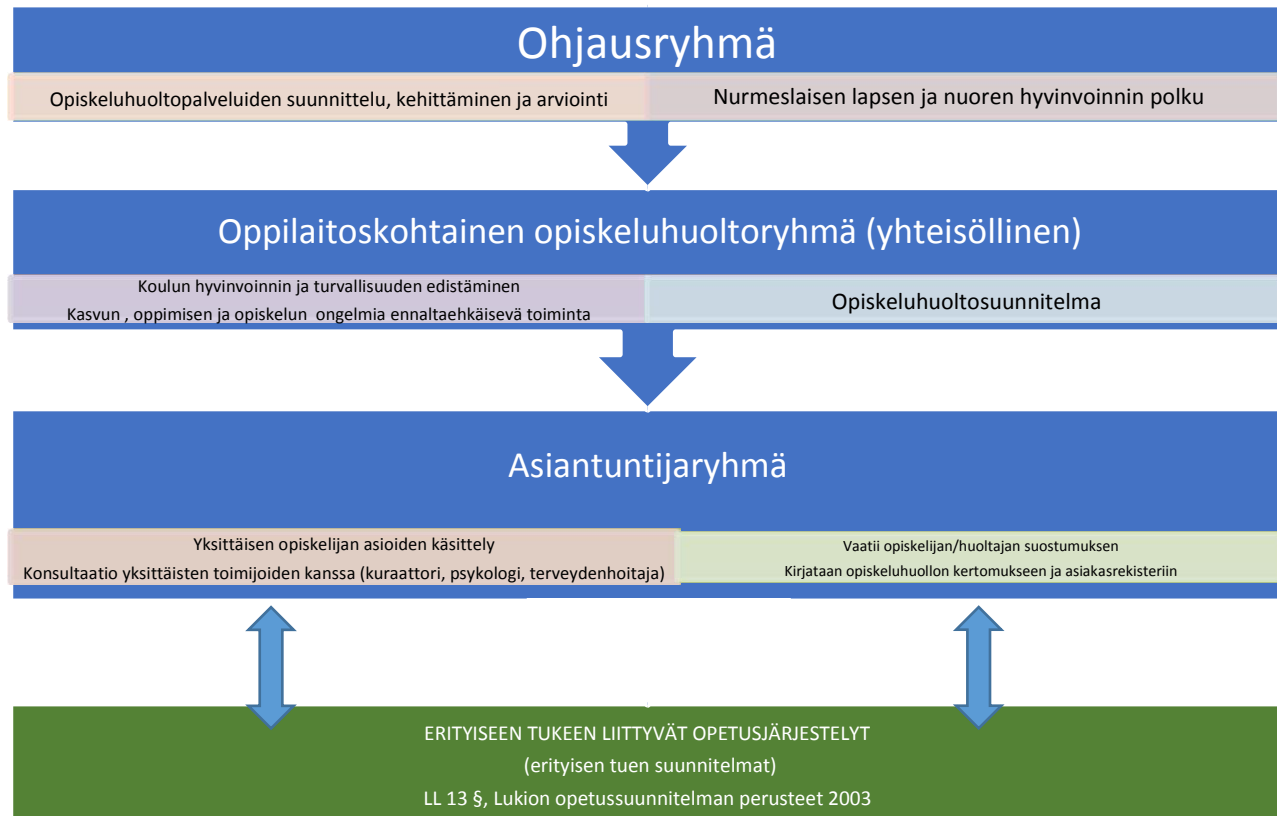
Ohjausryhmä

Opiskeluhuoltopalveluiden suunnittelu, kehittäminen ja arviointi

Nurmeslaisen lapsen ja nuoren hyvinvoinnin polku

Oppilaitoskohtainen opiskeluhuoltoryhmä (yhteisöllinen)

Koulun hyvinvoinnin ja turvallisuuden edistäminen
Kasvun , oppimisen ja opiskelun ongelmia ennaltaehkäisevä toiminta

Opiskeluhuoltosuunnitelma

Asiantuntijaryhmä

Yksittäisen opiskelijan asioiden käsittely
Konsultaatio yksittäisten toimijoiden kanssa (kuraattori, psykologi, terveydenhoitaja)

Vaatii opiskelijan/huoltajan suostumuksen
Kirjataan opiskeluhuollon kertomukseen ja asiakasrekisteriin

ERITYISEEN TUKEEN LIITTYVÄT OPETUSJÄRJESTELYT
(erityisen tuen suunnitelmat)
LL 13 §, Lukion opetussuunnitelman perusteet 2003